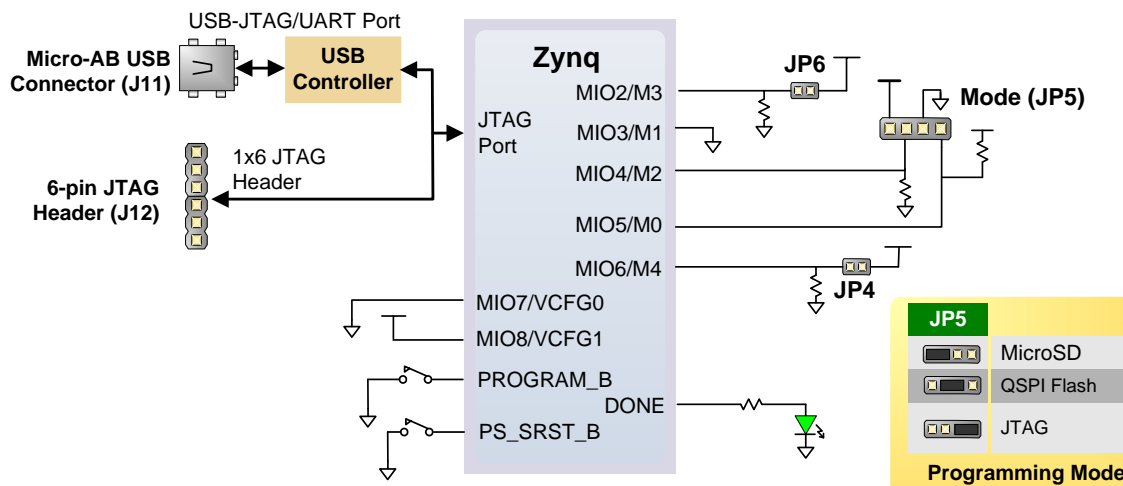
USB-JTAG/UART Port

Micro-AB USB Connector (J11)

USB Controller

1x6 JTAG Header

6-pin JTAG Header (J12)

Zynq

JTAG Port

MIO2/M3

MIO3/M1

MIO4/M2

MIO5/M0

MIO6/M4

MIO7/VCFG0

MIO8/VCFG1

PROGRAM_B

DONE

PS_SRST_B

JP6

Mode (JP5)

JP4

| JP5 | |
|---|---|
| | MicroSD |
| | QSPI Flash |
| | JTAG |

Programming Mode